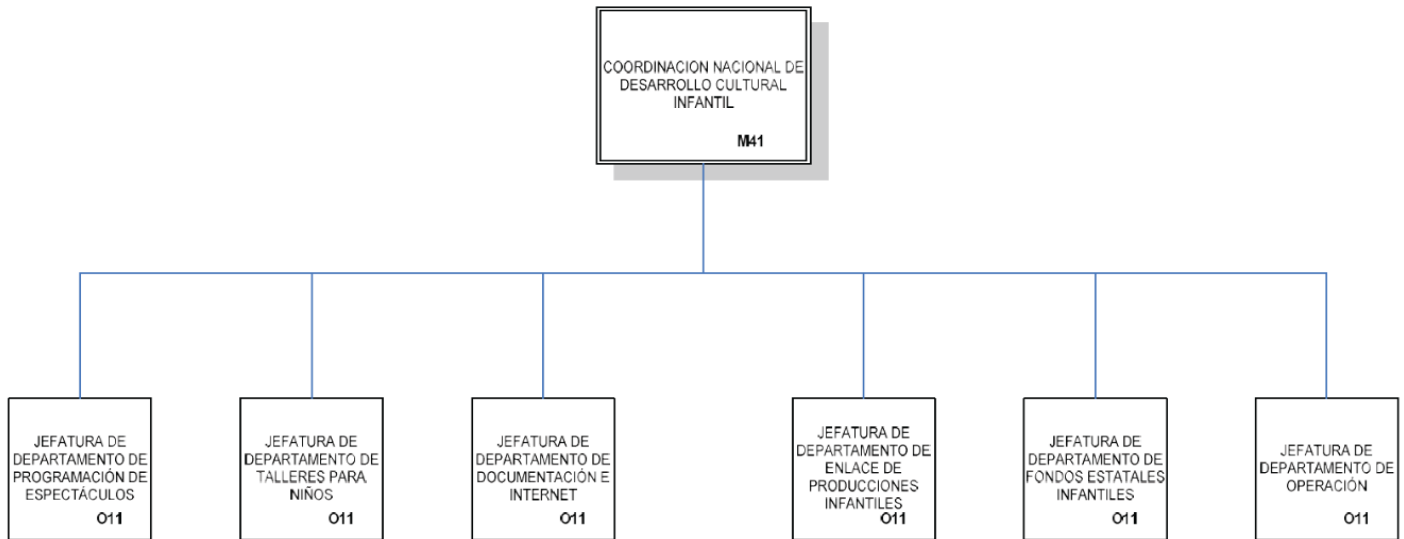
COORDINACION NACIONAL DE DESARROLLO CULTURAL INFANTIL
M41

JEFATURA DE DEPARTAMENTO DE PROGRAMACIÓN DE ESPECTÁCULOS
O11

JEFATURA DE DEPARTAMENTO DE TALLERES PARA NIÑOS
O11

JEFATURA DE DEPARTAMENTO DE DOCUMENTACIÓN E INTERNET
O11

JEFATURA DE DEPARTAMENTO DE ENLACE DE PRODUCCIONES INFANTILES
O11

JEFATURA DE DEPARTAMENTO DE FONDOS ESTATALES INFANTILES
O11

JEFATURA DE DEPARTAMENTO DE OPERACIÓN
O11